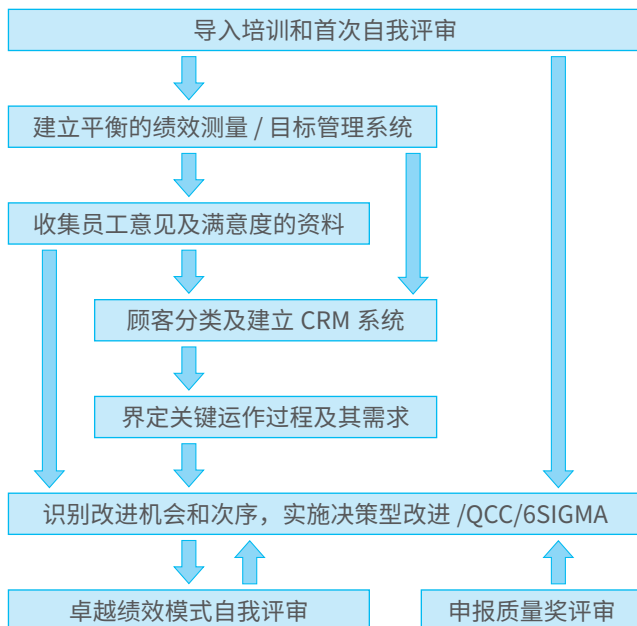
导入培训和首次自我评审

建立平衡的绩效测量 / 目标管理系统

收集员工意见及满意度的资料

顾客分类及建立 CRM 系统

界定关键运作过程及其需求

识别改进机会和次序，实施决策型改进 /QCC/6SIGMA

卓越绩效模式自我评审

申报质量奖评审